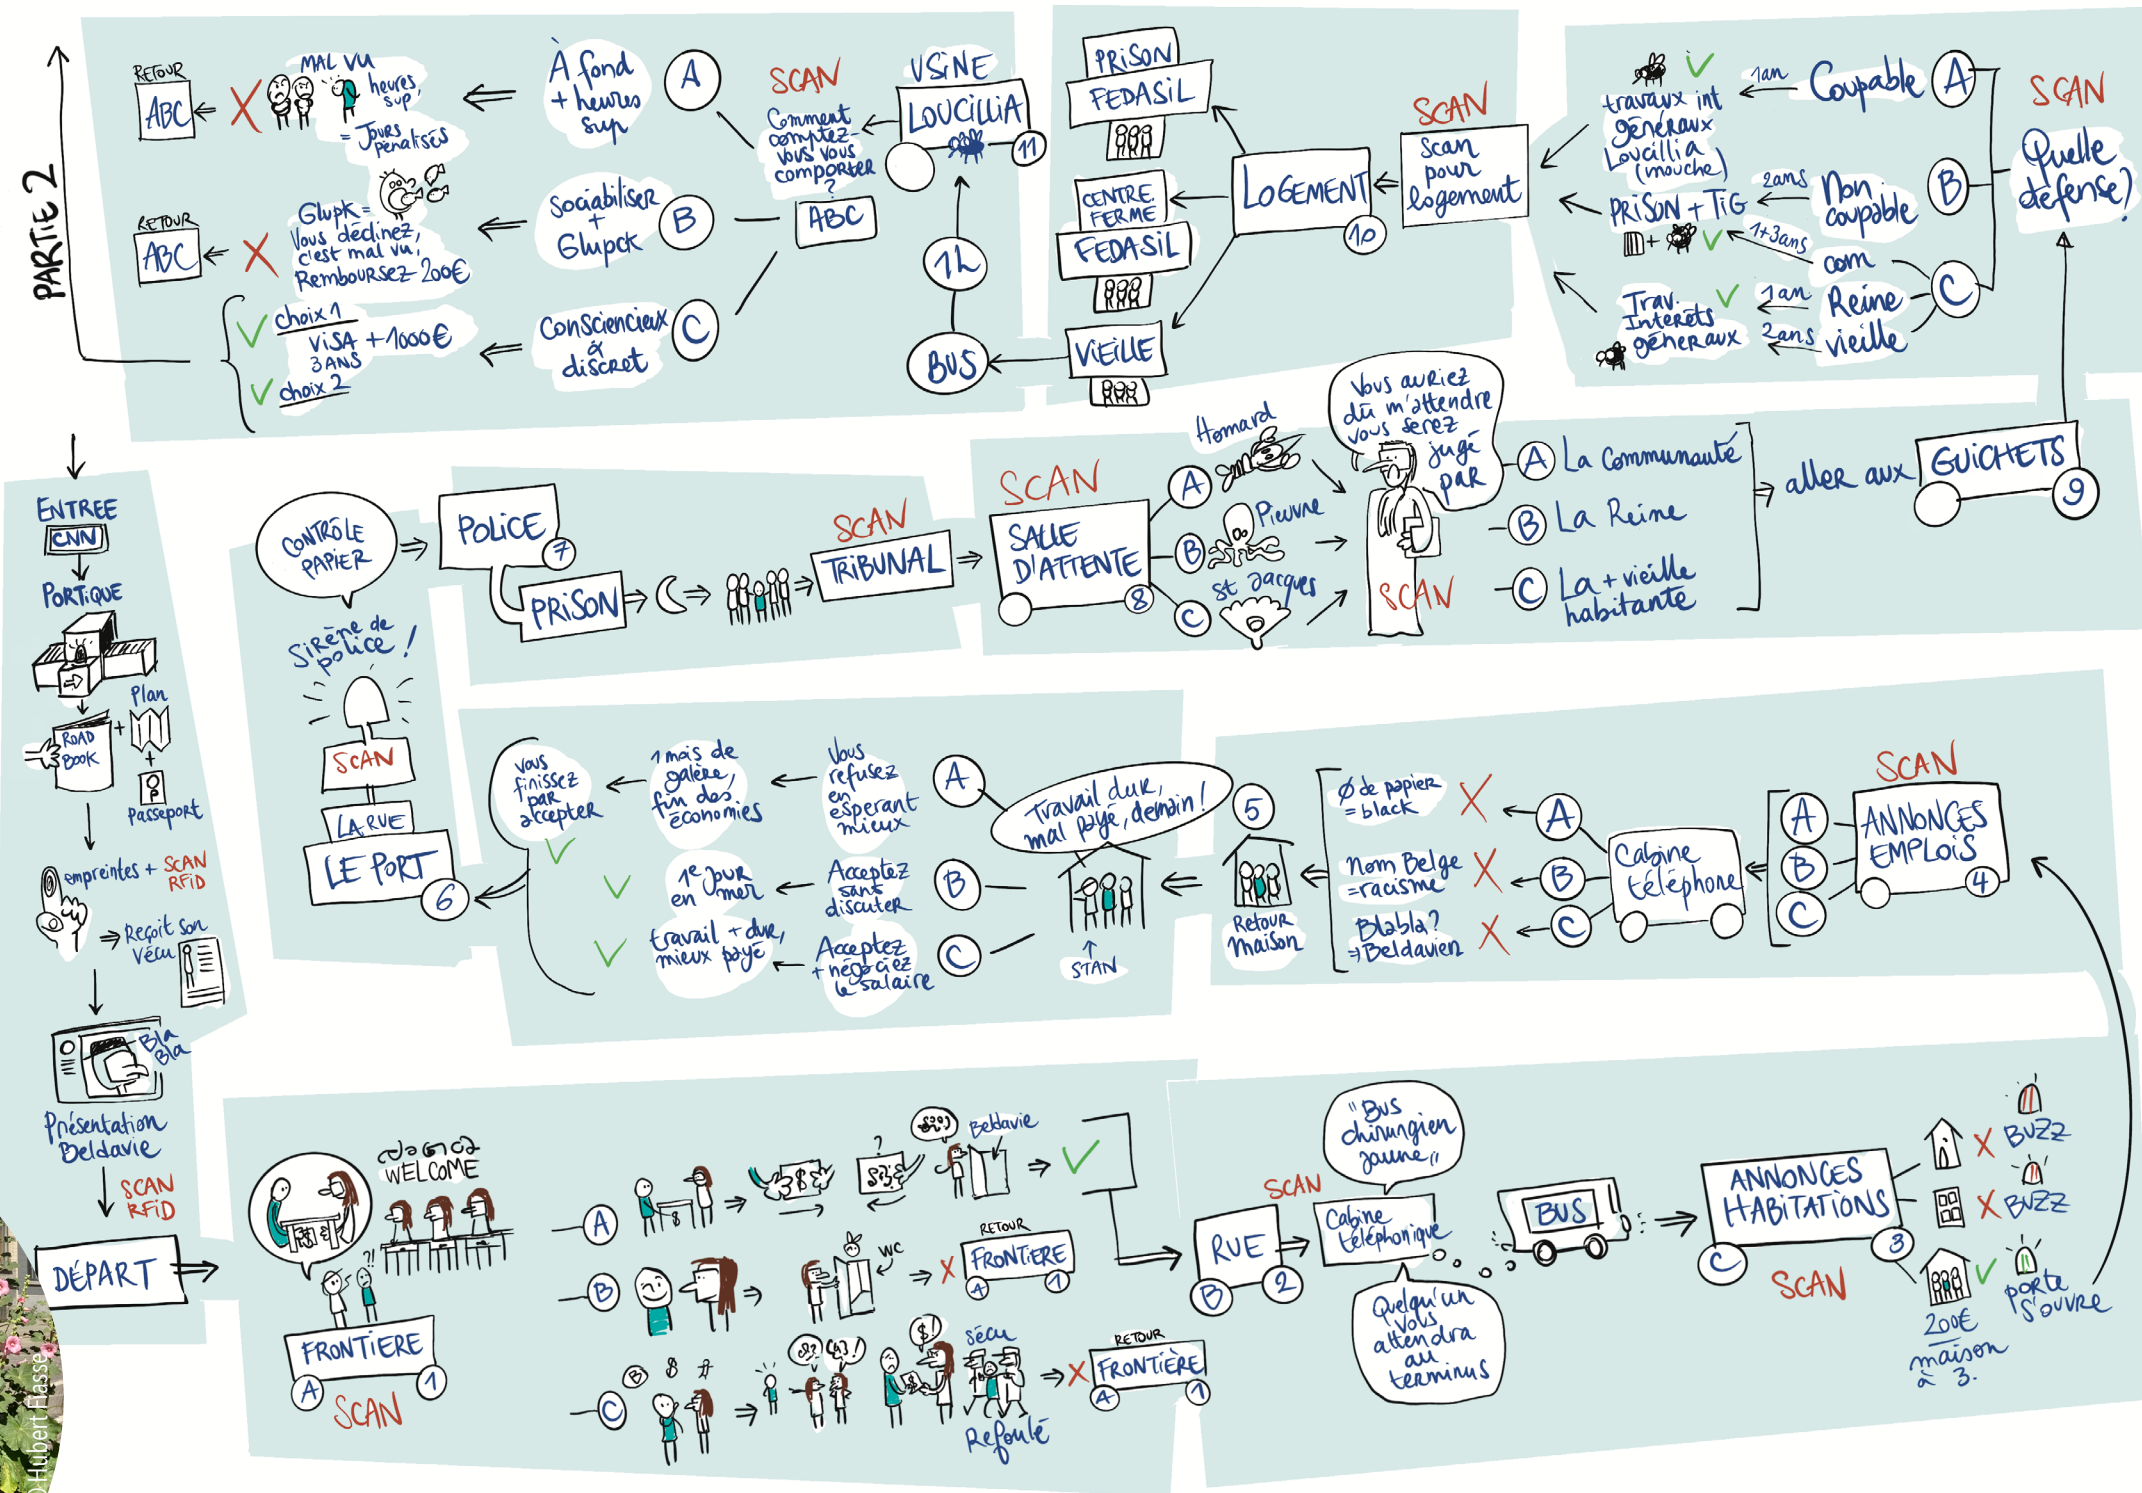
PARTIE 2

RETOUR ABC
MAL VU
heures sup
= Jours pénalisés
À fond + heures sup
A
SCAN
Comment comptez-vous vous comporter ?
USINE LOUCILLIA
11
RETOUR ABC
Glupk = Vous déclinez, c'est mal vu, Remboursez 200€
Sociabiliser + Glupck
B
ABC
choix 1
VISA + 1000€ 3 ANS
choix 2
Consciencieux & discret
C
12
BUS

PRISON FEDASIL
CENTRE FERMÉ FEDASIL
VIEILLE
LOGEMENT
10
SCAN
Scan pour logement

travaux int généraux Loucillia (mouche)
1an
Coupable
A
PRISON + TIG
2ans
Non coupable
B
1+3ans
com
Trav. Intérêts généraux
1an
2ans
Reine vieille
C
SCAN
Quelle défense?

ENTREE CNN
PORTIQUE
ROAD BOOK
Plan
Passeport
empreintes + SCAN RFID
Reçoit son vécu
Bla Bla
Présentation Beldavie
SCAN RFID
DÉPART

CONTRÔLE PAPIER
POLICE
7
PRISON
SCAN
TRIBUNAL
SCAN
SALLE D'ATTENTE
8
Homard
A
B
Pieuvre
St Jacques
C
Vous auriez dû m'attendre vous serez jugé par
SCAN
A La Communauté
B La Reine
C La + vieille habitante
aller aux
GUICHETS
9

Sirène de police !
SCAN
LA RUE
LE PORT
6
Vous finissez par accepter
1 mois de galère, fin des économies
Vous refusez en espérant mieux
A
1e jour en mer
Acceptez sans discuter
B
travail + dur, mieux payé
Acceptez + négociez le salaire
C
Travail dur, mal payé, demain!
STAN
5
Retour maison
Ø de papier = black
A
nom Belge = racisme
B
Blabla? → Beldavien
C
Cabine téléphone
A
B
C
SCAN
ANNONCES EMPLOIS
4

WELCOME
FRONTIERE
A
1
SCAN
A
B
C
Beldavie
WC
RETOUR FRONTIERE
A 1
sécu
Refoulé
RETOUR FRONTIERE
A 1
RUE
B
2
SCAN
"Bus chirurgien jaune"
Cabine téléphonique
Quelqu'un vous attendra au terminus
BUS
ANNONCES HABITATIONS
3
C
SCAN
BUZZ
BUZZ
porte s'ouvre
200€ maison à 3.
© Hubert Flasse